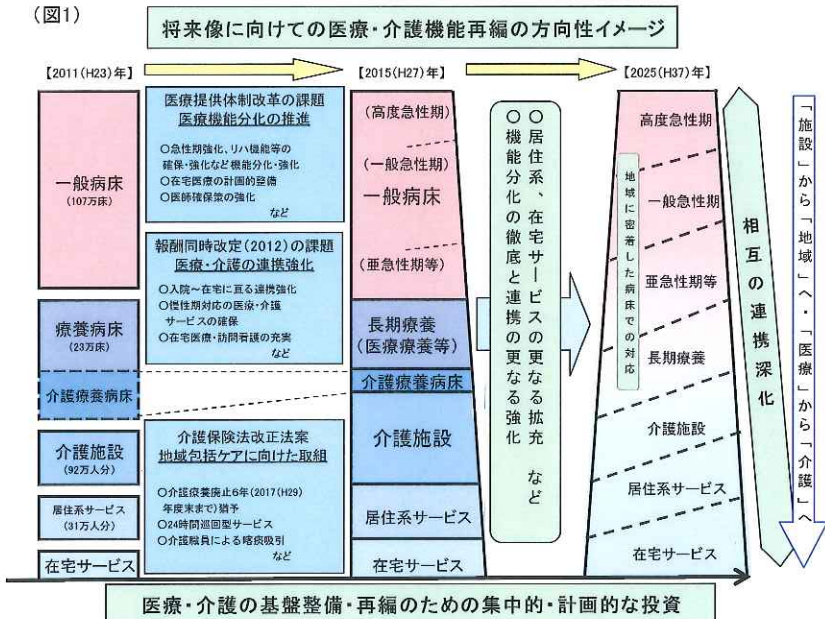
(図1)

将来像に向けての医療・介護機能再編の方向性イメージ

【2011(H23)年】

一般病床
(107万床)

療養病床
(23万床)

介護療養病床

介護施設
(92万人分)

居住系サービス
(31万人分)

在宅サービス

医療提供体制改革の課題
医療機能分化の推進

○急性期強化、リハ機能等の確保・強化など機能分化・強化
○在宅医療の計画的整備
○医師確保策の強化
など

報酬同時改定(2012)の課題
医療・介護の連携強化

○入院～在宅に亘る連携強化
○慢性期対応の医療・介護サービスの確保
○在宅医療・訪問看護の充実
など

介護保険法改正法案
地域包括ケアに向けた取組

○介護療養廃止6年(2017(H29)年度末まで)猶予
○24時間巡回型サービス
○介護職員による喀痰吸引
など

【2015(H27)年】

(高度急性期)

(一般急性期)

一般病床

(亜急性期等)

長期療養
(医療療養等)

介護療養病床

介護施設

居住系サービス

在宅サービス

○居住系、在宅サービスの更なる拡充
○機能分化の徹底と連携の更なる強化
など

【2025(H37)年】

高度急性期

一般急性期

亜急性期等

長期療養

介護施設

居住系サービス

在宅サービス

地域に密着した病床での対応

相互の連携深化

「施設」から「地域」へ・「医療」から「介護」へ

医療・介護の基盤整備・再編のための集中的・計画的な投資